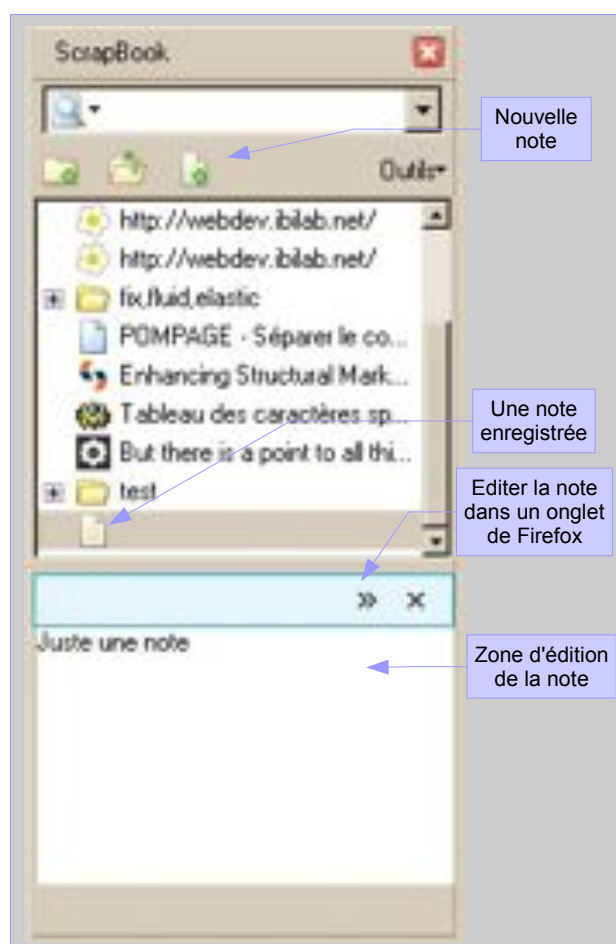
ScrapBook

Nouvelle note

Outils

http://webdev.ibilab.net/

http://webdev.ibilab.net/

fix,fluid,elastic

POMPAGE - Séparer le co...

Enhancing Structural Mark...

Tableau des caractères sp...

Une note enregistrée

But there is a point to all thi...

test

Editer la note dans un onglet de Firefox

» ×

Juste une note

Zone d'édition de la note